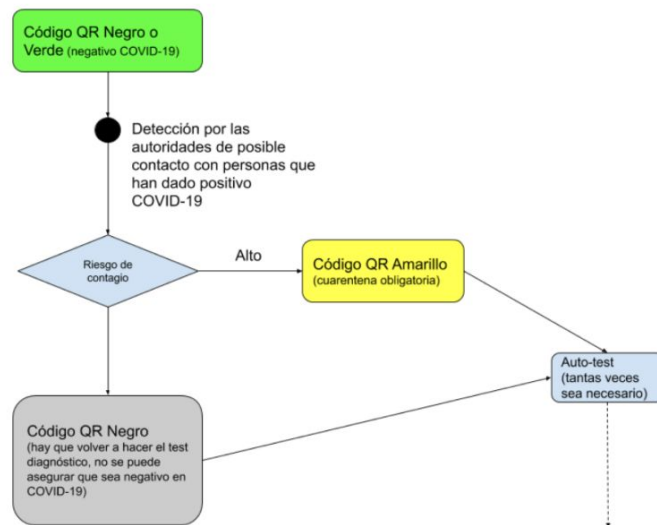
Código QR Negro o Verde (negativo COVID-19)

Detección por las autoridades de posible contacto con personas que han dado positivo COVID-19

Riesgo de contagio

Alto

Código QR Amarillo (cuarentena obligatoria)

Auto-test (tantas veces sea necesario)

Código QR Negro (hay que volver a hacer el test diagnóstico, no se puede asegurar que sea negativo en COVID-19)